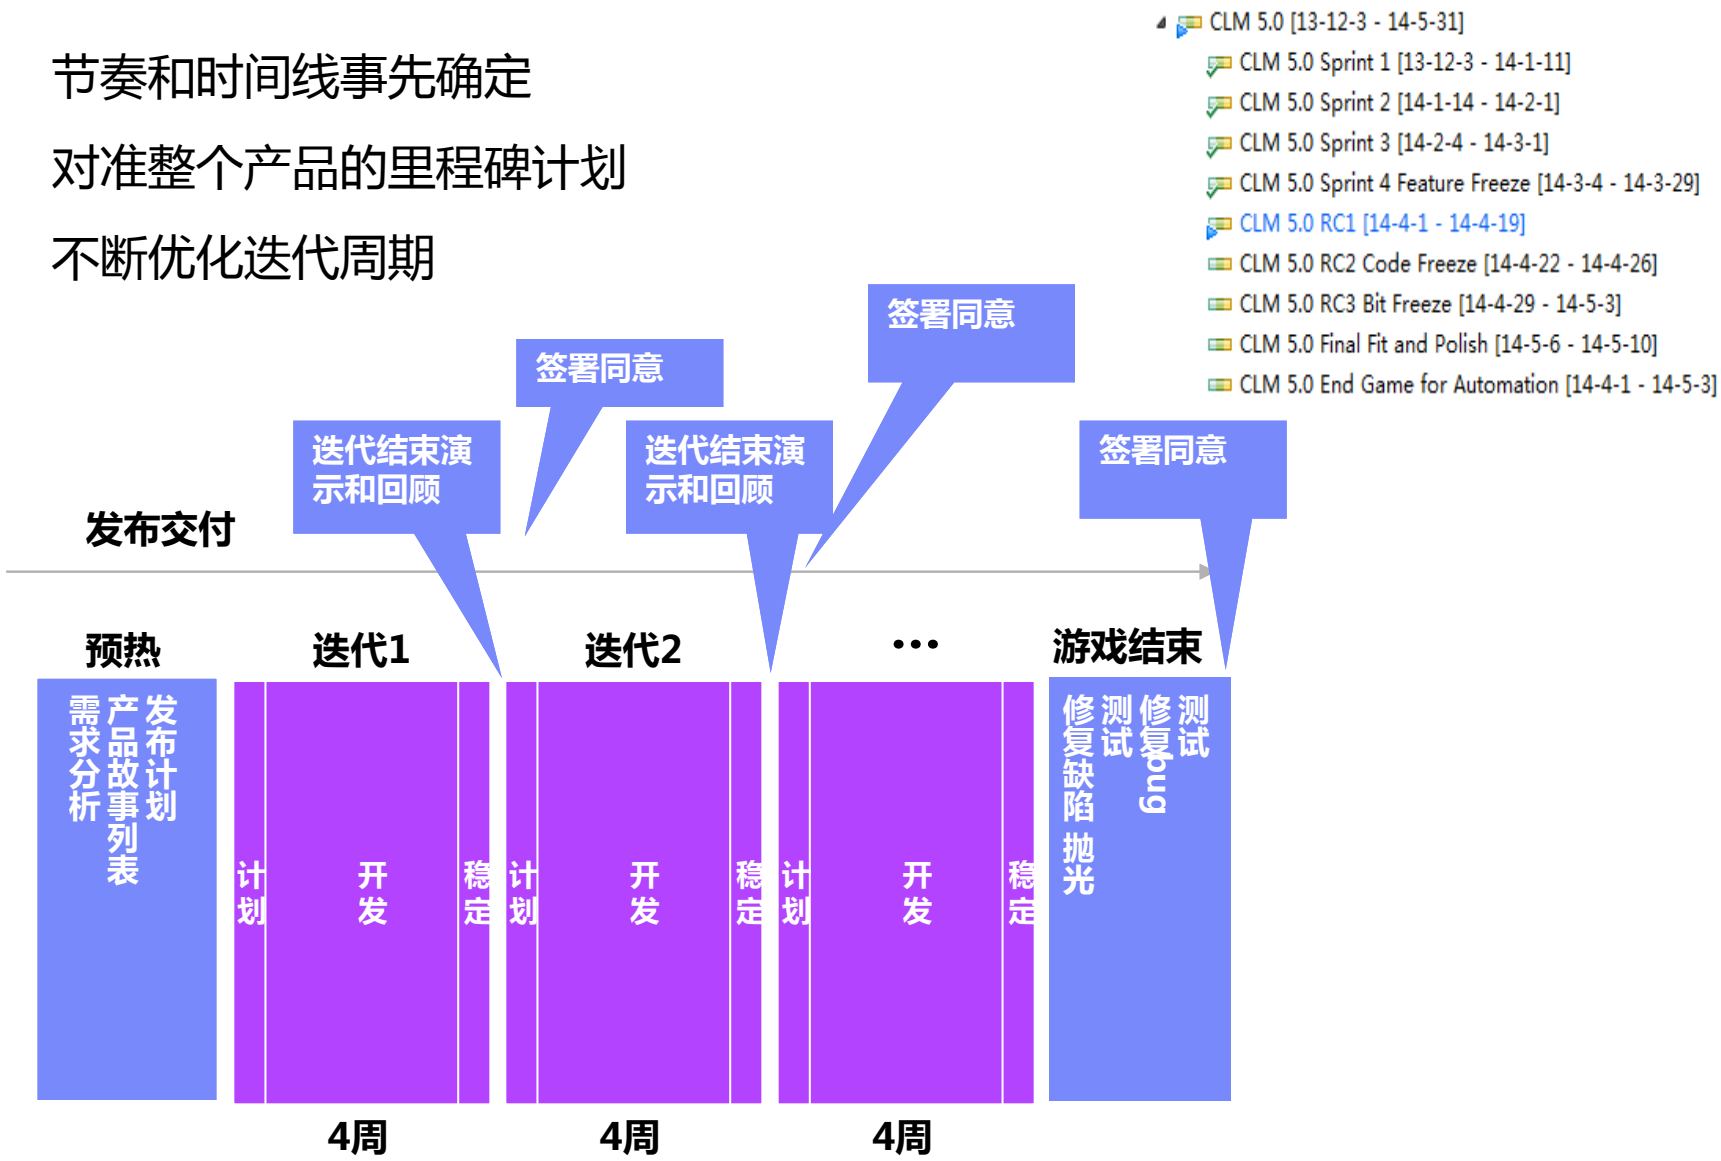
节奏和时间线事先确定

对准整个产品的里程碑计划

不断优化迭代周期

CLM 5.0 [13-12-3 - 14-5-31]
CLM 5.0 Sprint 1 [13-12-3 - 14-1-11]
CLM 5.0 Sprint 2 [14-1-14 - 14-2-1]
CLM 5.0 Sprint 3 [14-2-4 - 14-3-1]
CLM 5.0 Sprint 4 Feature Freeze [14-3-4 - 14-3-29]
CLM 5.0 RC1 [14-4-1 - 14-4-19]
CLM 5.0 RC2 Code Freeze [14-4-22 - 14-4-26]
CLM 5.0 RC3 Bit Freeze [14-4-29 - 14-5-3]
CLM 5.0 Final Fit and Polish [14-5-6 - 14-5-10]
CLM 5.0 End Game for Automation [14-4-1 - 14-5-3]

签署同意

签署同意

迭代结束演示和回顾

迭代结束演示和回顾

签署同意

发布交付

预热

迭代1

迭代2

…

游戏结束

发布计划
产品故事列表
需求分析

计划

开发

稳定

计划

开发

稳定

计划

开发

稳定

测试
修复bug
测试
修复缺陷
抛光

4周

4周

4周